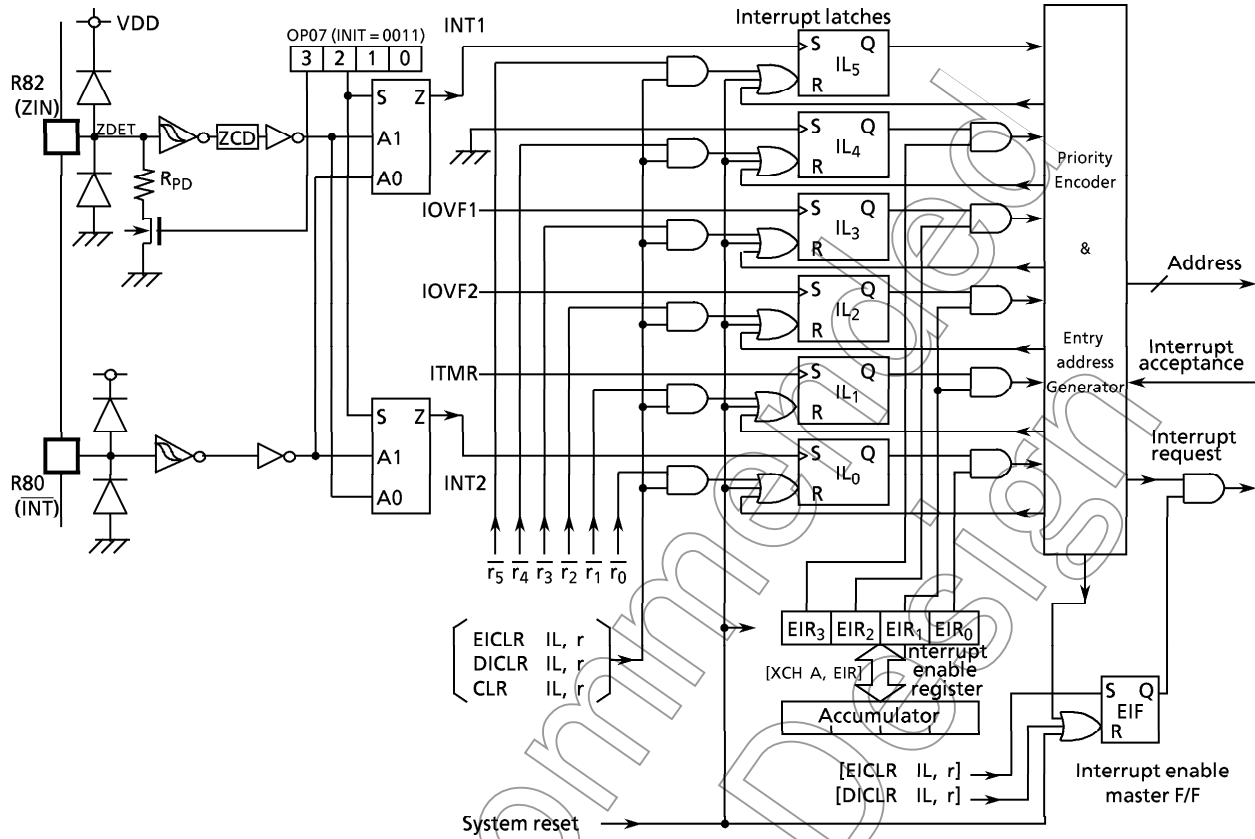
VDD
R82 (ZIN)
ZDET
ZCD
$R_{PD}$
OP07 (INIT = 0011)
3 2 1 0
S Z
A1
A0
INT1
Interrupt latches
S Q
$IL_5$
R
S Q
$IL_4$
R
IOVF1
S Q
$IL_3$
R
IOVF2
S Q
$IL_2$
R
ITMR
S Q
$IL_1$
R
S Q
$IL_0$
R
INT2
R80 ($\overline{INT}$)
S Z
A1
A0
$\overline{r_5}$ $\overline{r_4}$ $\overline{r_3}$ $\overline{r_2}$ $\overline{r_1}$ $\overline{r_0}$
Priority Encoder
&
Entry address Generator
Address
Interrupt acceptance
Interrupt request
EICLR IL, r
DICLR IL, r
CLR IL, r
$EIR_3$ $EIR_2$ $EIR_1$ $EIR_0$
Interrupt enable register
[XCH A, EIR]
Accumulator
S Q
EIF
R
[EICLR IL, r]
[DICLR IL, r]
Interrupt enable master F/F
System reset